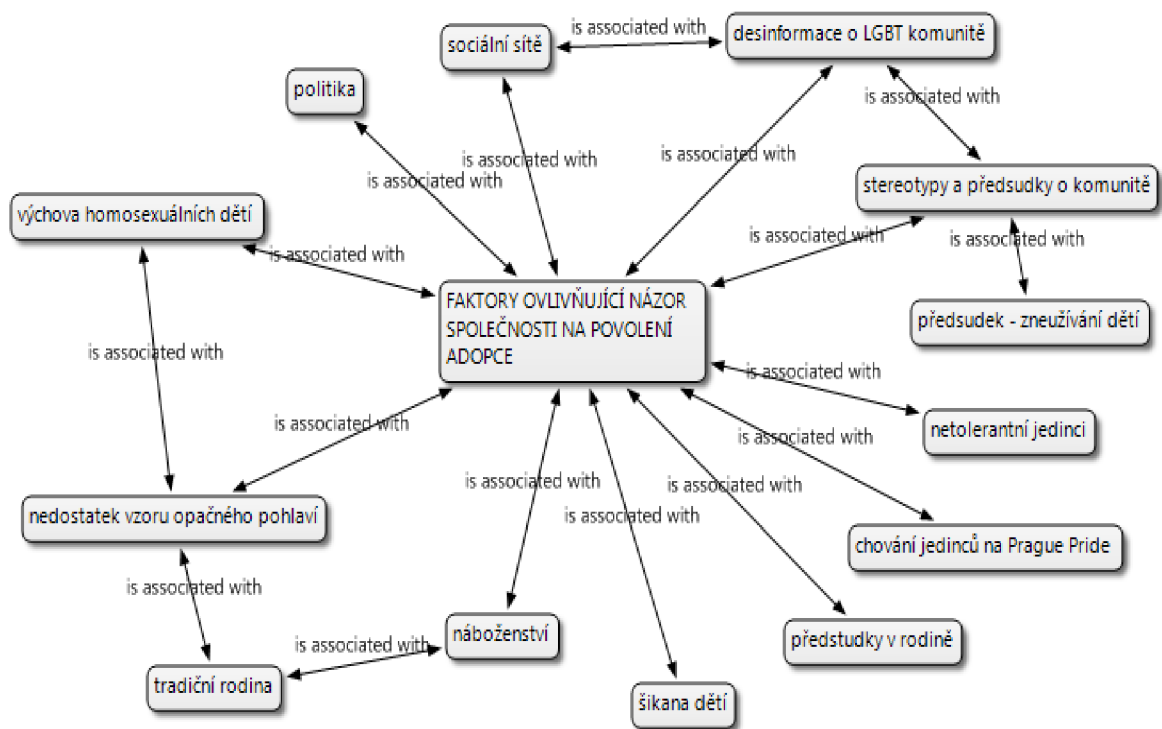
sociální sítě

is associated with

desinformace o LGBT komunitě

politika

is associated with

is associated with

is associated with

is associated with

stereotypy a předsudky o komunitě

výchova homosexuálních dětí

is associated with

is associated with

is associated with

FAKTORY OVLIVŇUJÍCÍ NÁZOR SPOLEČNOSTI NA POVOLENÍ ADOPCE

předsudek - zneužívání dětí

is associated with

is associated with

is associated with

netolerantní jedinci

is associated with

is associated with

is associated with

is associated with

nedostatek vzoru opačného pohlaví

chování jedinců na Prague Pride

is associated with

is associated with

náboženství

předstudky v rodině

tradiční rodina

šikana dětí